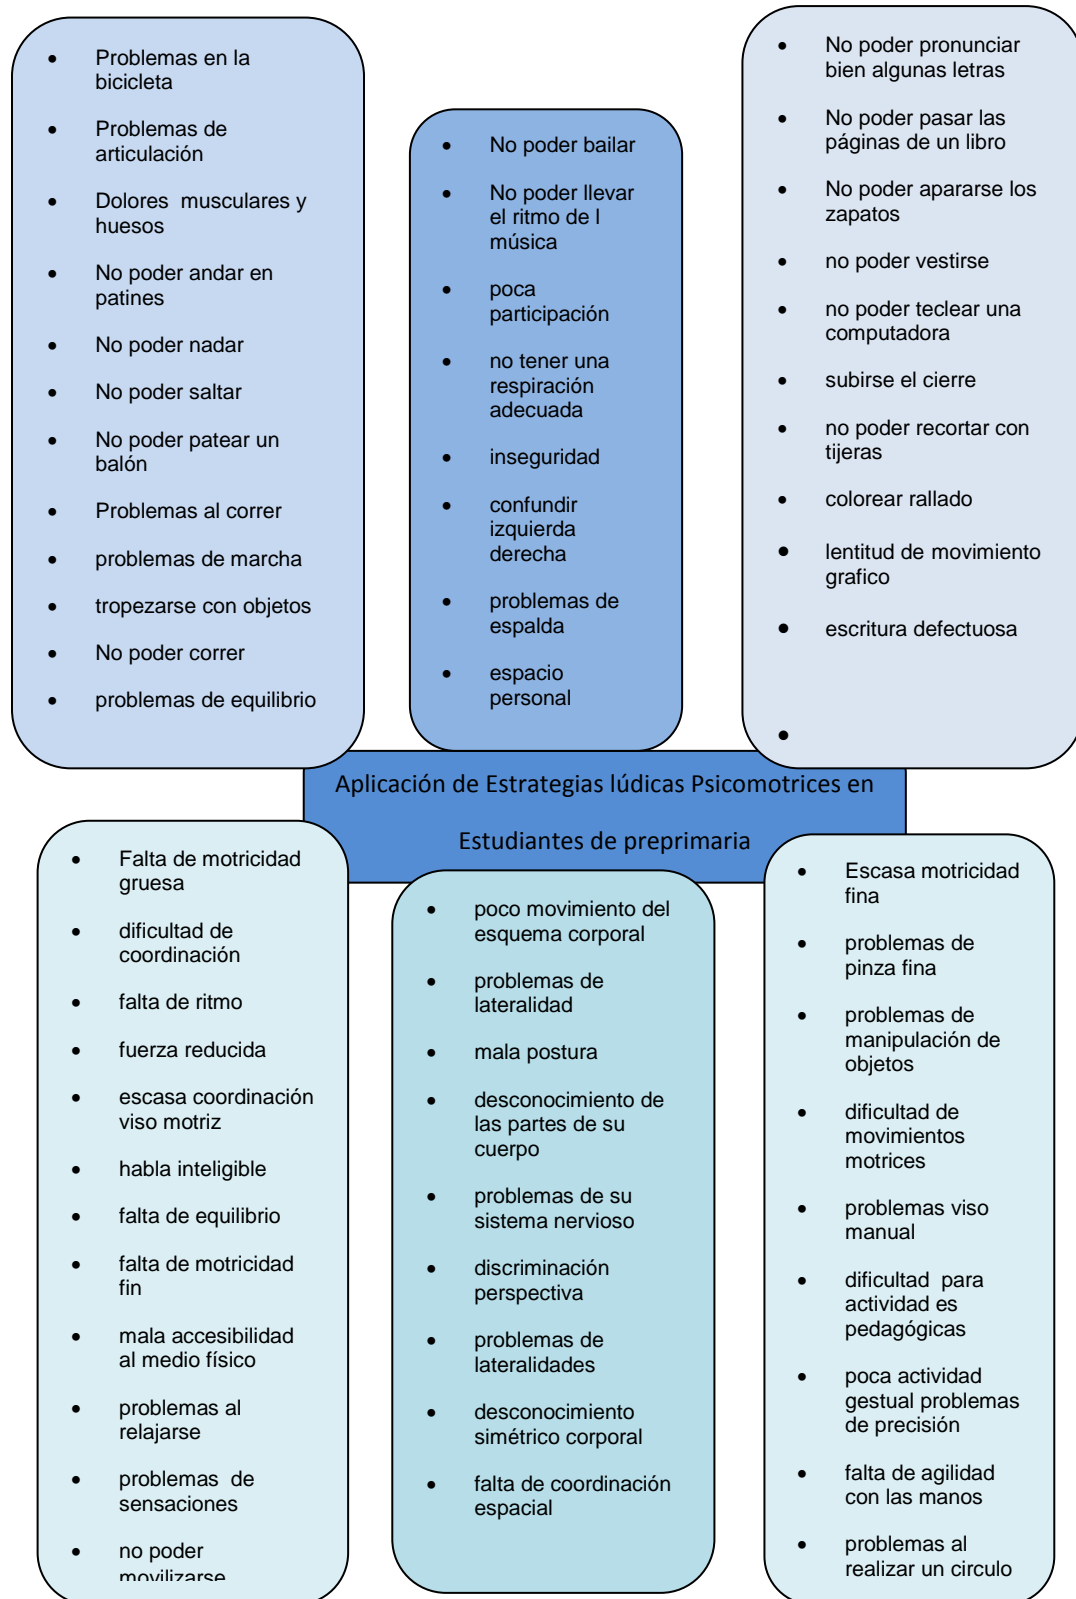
- Problemas en la bicicleta
- Problemas de articulación
- Dolores musculares y huesos
- No poder andar en patines
- No poder nadar
- No poder saltar
- No poder patear un balón
- Problemas al correr
- problemas de marcha
- tropezarse con objetos
- No poder correr
- problemas de equilibrio

- No poder bailar
- No poder llevar el ritmo de l música
- poca participación
- no tener una respiración adecuada
- inseguridad
- confundir izquierda derecha
- problemas de espalda
- espacio personal

- No poder pronunciar bien algunas letras
- No poder pasar las páginas de un libro
- No poder apararse los zapatos
- no poder vestirse
- no poder teclear una computadora
- subirse el cierre
- no poder recortar con tijeras
- colorear rallado
- lentitud de movimiento grafico
- escritura defectuosa
-

Aplicación de Estrategias lúdicas Psicomotrices en

Estudiantes de preprimaria

- Falta de motricidad gruesa
- dificultad de coordinación
- falta de ritmo
- fuerza reducida
- escasa coordinación viso motriz
- habla inteligible
- falta de equilibrio
- falta de motricidad fin
- mala accesibilidad al medio físico
- problemas al relajarse
- problemas de sensaciones
- no poder movilizarse

- poco movimiento del esquema corporal
- problemas de lateralidad
- mala postura
- desconocimiento de las partes de su cuerpo
- problemas de su sistema nervioso
- discriminación perspectiva
- problemas de lateralidades
- desconocimiento simétrico corporal
- falta de coordinación espacial

- Escasa motricidad fina
- problemas de pinza fina
- problemas de manipulación de objetos
- dificultad de movimientos motrices
- problemas viso manual
- dificultad para actividad es pedagógicas
- poca actividad gestual problemas de precisión
- falta de agilidad con las manos
- problemas al realizar un circulo